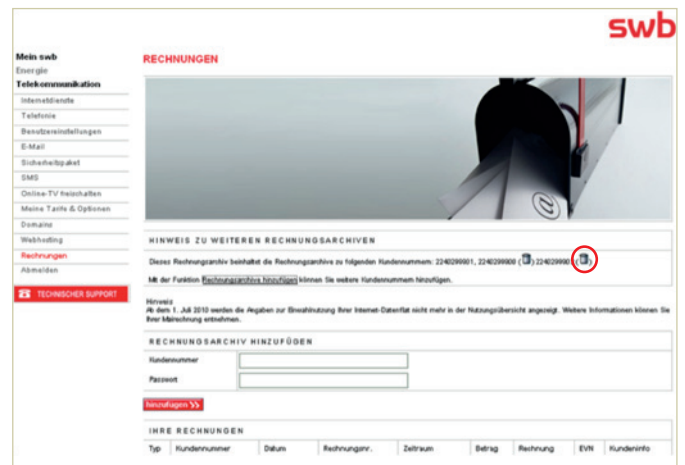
swb

Mein swb
Energie
Telekommunikation
Internetdienste
Telefonie
Benutzereinstellungen
E-Mail
Sicherheitspaket
SMS
Online-TV freischalten
Meine Tarife & Optionen
Domains
Webhosting
Rechnungen
Abmelden

TECHNISCHER SUPPORT

RECHNUNGEN

HINWEIS ZU WEITEREN RECHNUNGSARCHIVEN

Dieses Rechnungsarchiv beinhaltet die Rechnungsarchive zu folgenden Kundennummern: 2240299801, 2240299800 , 2240299800

Mit der Funktion Rechnungsarchiv hinzufügen können Sie weitere Kundennummern hinzufügen.

Hinweis
Ab dem 1. Juli 2010 werden die Angaben zur Einzelnutzung Ihrer Internet-Datenflat nicht mehr in der Nutzungsübersicht angezeigt. Weitere Informationen können Sie Ihrer Mairechnung entnehmen.

RECHNUNGSARCHIV HINZUFÜGEN

Kundennummer

Passwort

hinzufügen

IHRE RECHNUNGEN

| Typ | Kundennummer | Datum | Rechnungsnr. | Zeitraum | Betrag | Rechnung | EVN | Kundeninfo |
|---|---|---|---|---|---|---|---|---|